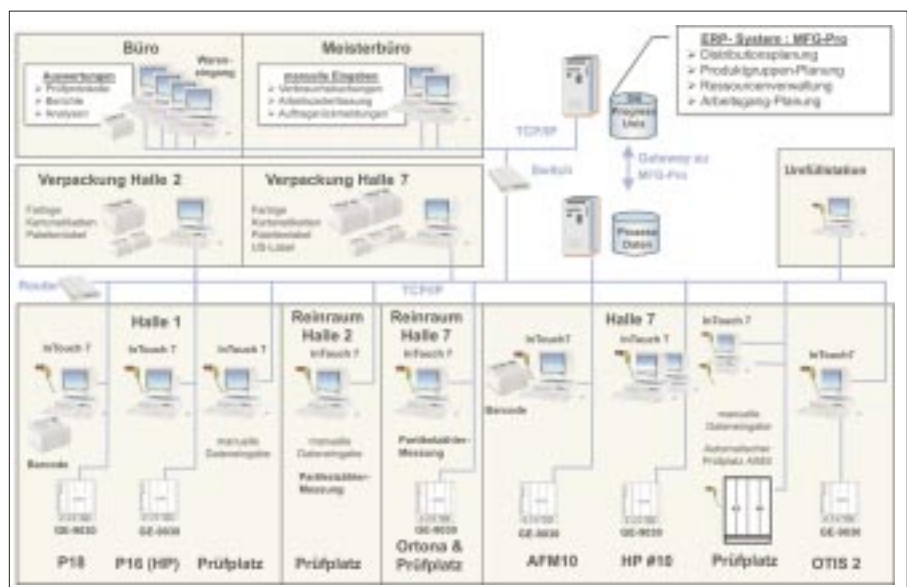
Büro

Waren-eingang

Auswertungen
> Prüfprotokolle
> Berichte
> Analysen

Meisterbüro

manuelle Eingaben
> Verbrauchsmeldungen
> Arbeitszeiterfassung
> Auftragsrückmeldungen

ERP- System : MFG-Pro
> Distributionsplanung
> Produktgruppen-Planung
> Ressourcenverwaltung
> Arbeitsgang-Planung

SQL Progress Data

TCP/IP

Switch

Gateway zu MFG-Pro

Verpackung Halle 2

Fertige Kartonetiketten Palettenlabel

Verpackung Halle 7

Fertige Kartonetiketten Palettenlabel US-Label

Prozess Daten

Umfüllstation

Router

TCP/IP

Halle 1

InTouch 7

InTouch 7

InTouch 7

Barcode

manuelle Dateneingabe

GE-9030

GE-9030

P18

P16 (HP)

Prüfplatz

Reinraum Halle 2

InTouch 7

manuelle Dateneingabe

Partikelzähler-Messung

Prüfplatz

Reinraum Halle 7

InTouch 7

Partikelzähler-Messung

GE-9030

Ortona & Prüfplatz

Halle 7

InTouch7

InTouch 7

InTouch 7

InTouch7

Barcode

manuelle Dateneingabe

Automatischer Prüfplatz A693

GE-9030

GE-9030

GE-9030

AFM10

HP #10

Prüfplatz

OTIS 2